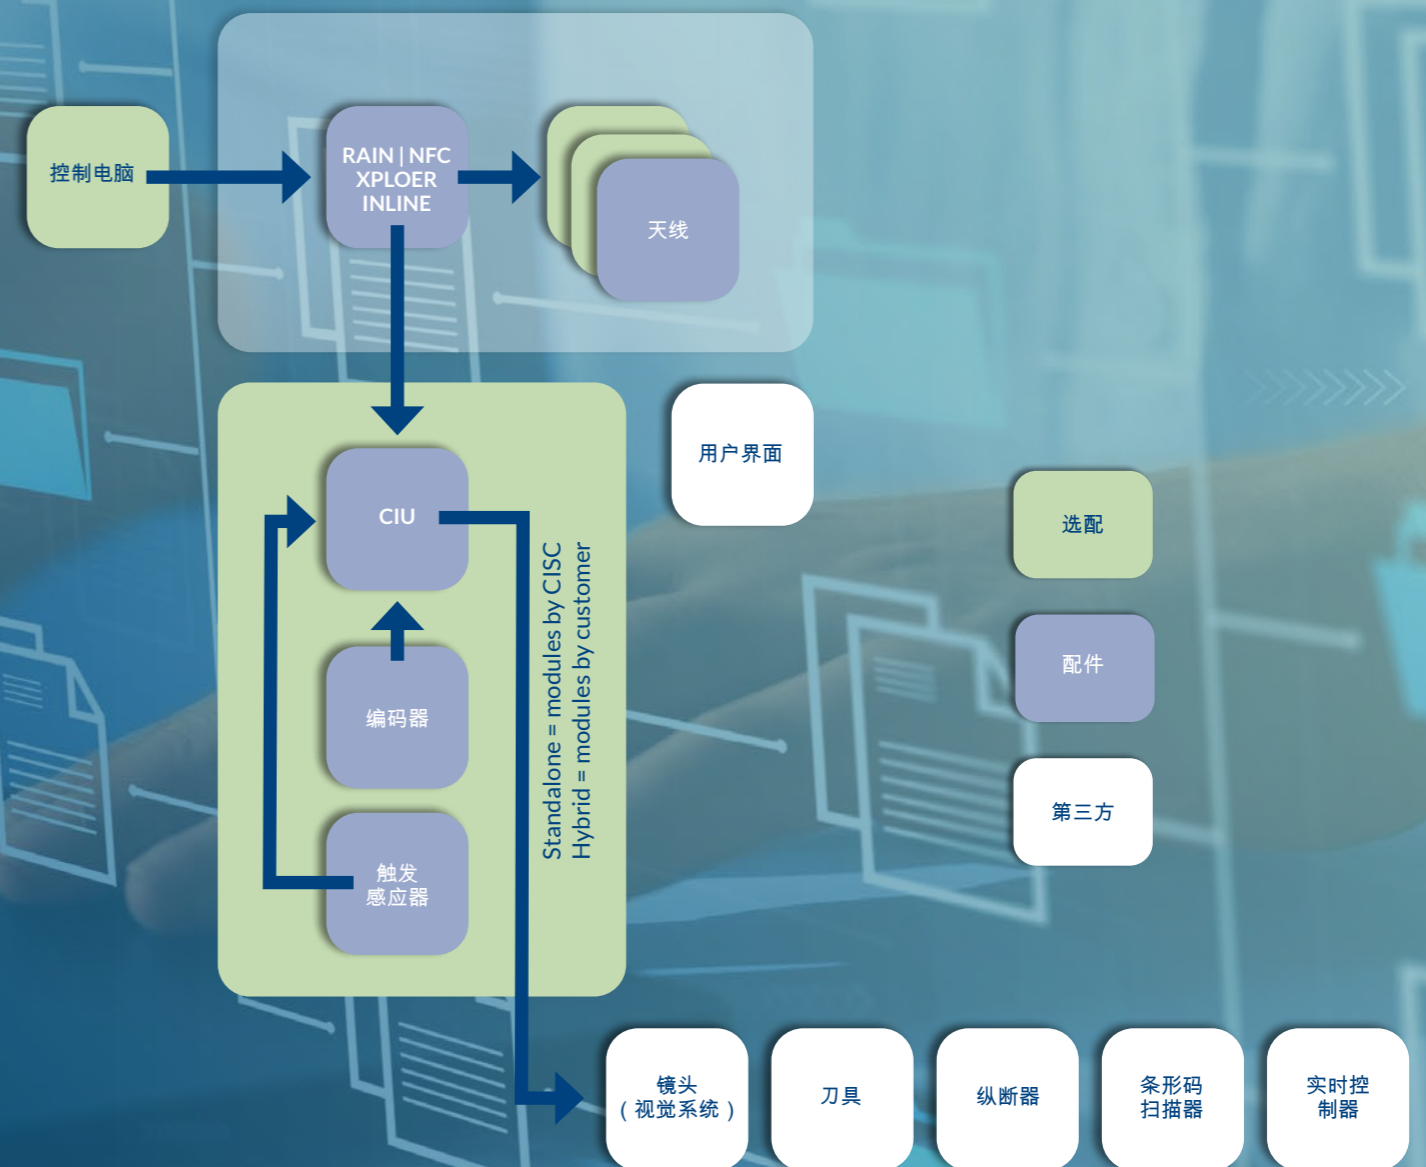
控制电脑

RAIN | NFC XPLOER INLINE

天线

CIU

编码器

触发 感应器

Standalone = modules by CISC
Hybrid = modules by customer

用户界面

选配

配件

第三方

镜头 （视觉系统）

刀具

纵断器

条形码 扫描器

实时控 制器